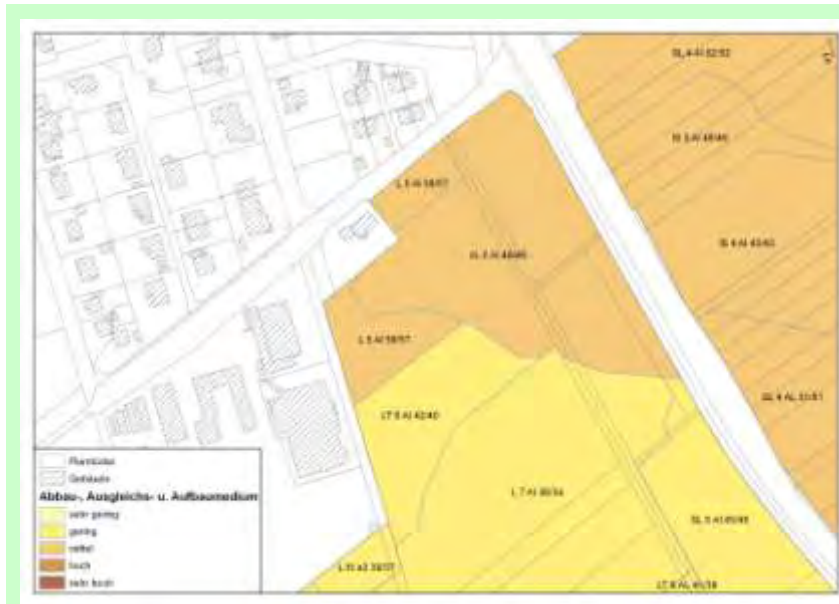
SL 4 Al 52/52

SL 3 Al 48/46

SL 4 Al 45/45

L 5 Al 58/57

SL 3 Al 48/46

L 5 Al 58/57

SL 4 AL 51/51

LT 6 Al 42/40

L 7 Al 36/34

SL 5 Al 45/45

L 5V a3 58/57

LT 6 AL 41/38

Rainböden

Gebäude

Abbau-, Ausgleichs- u. Aufbaumedium

sehr gering

gering

mittel

hoch

sehr hoch